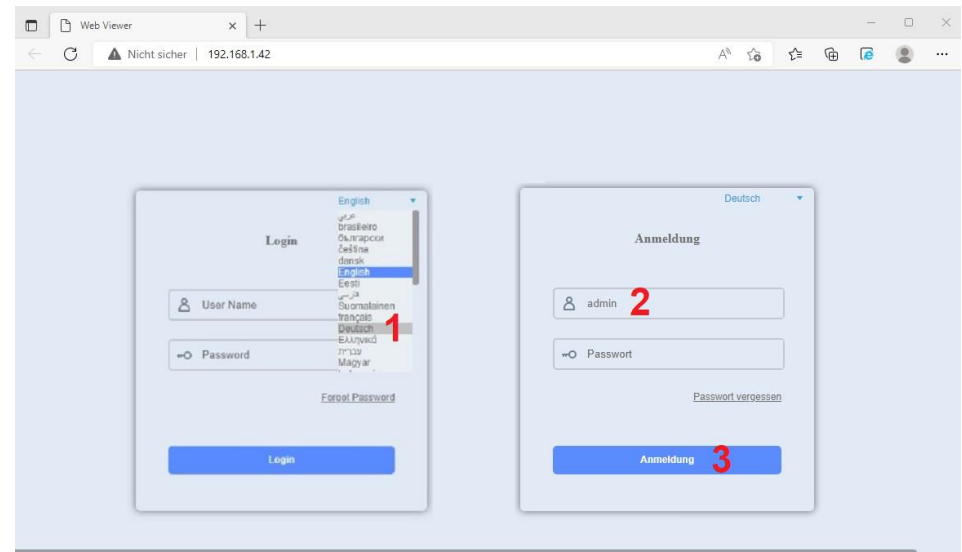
Web Viewer

Nicht sicher | 192.168.1.42

English
عربي
brasileiro
български
čeština
dansk
English
Eesti
فارسی
Suomalainen
français
Deutsch
Ελληνικά
עברית
Magyar

Login

User Name

Password

Forgot Password

Login

1

Deutsch

Anmeldung

admin

2

Passwort

Passwort vergessen

Anmeldung

3